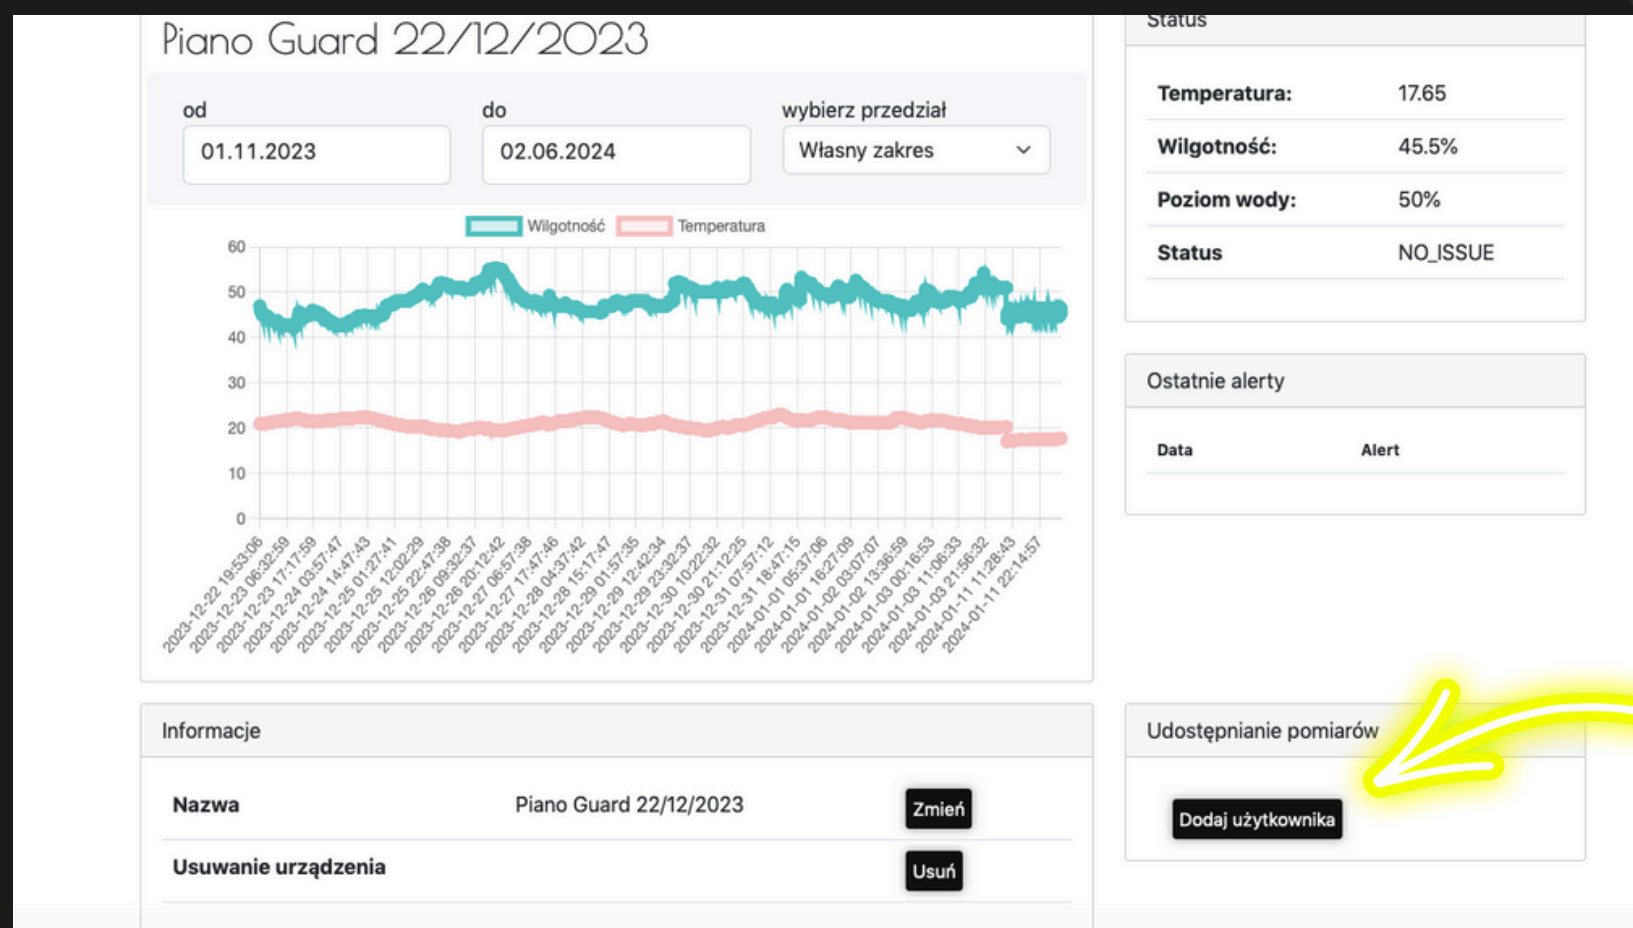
Piano Guard 22/12/2023

od
01.11.2023

do
02.06.2024

wybierz przedział
Własny zakres

Wilgotność Temperatura

60
50
40
30
20
10
0

2023-12-22 19:53:06
2023-12-23 06:32:59
2023-12-23 17:17:59
2023-12-24 03:57:47
2023-12-24 14:47:43
2023-12-25 01:27:41
2023-12-25 12:02:29
2023-12-25 22:47:38
2023-12-26 09:32:37
2023-12-26 20:12:42
2023-12-27 06:57:38
2023-12-27 17:47:46
2023-12-28 04:37:42
2023-12-28 15:17:47
2023-12-29 01:57:35
2023-12-29 12:42:34
2023-12-29 23:32:37
2023-12-30 10:22:32
2023-12-30 21:12:25
2023-12-31 07:57:12
2023-12-31 18:47:15
2024-01-01 05:37:06
2024-01-01 16:27:09
2024-01-02 03:07:07
2024-01-02 13:36:59
2024-01-03 00:16:53
2024-01-03 11:06:33
2024-01-03 21:56:32
2024-01-11 11:28:43
2024-01-11 22:14:57

Status

| | |
|---|---|
| Temperatura: | 17.65 |
| Wilgotność: | 45.5% |
| Poziom wody: | 50% |
| Status | NO_ISSUE |

Ostatnie alerty

| Data | Alert |
|---|---|

Informacje

| | | |
|---|---|---|
| Nazwa | Piano Guard 22/12/2023 | Zmień |
| Usuwanie urządzenia | | Usuń |

Udostępnianie pomiarów

Dodaj użytkownika